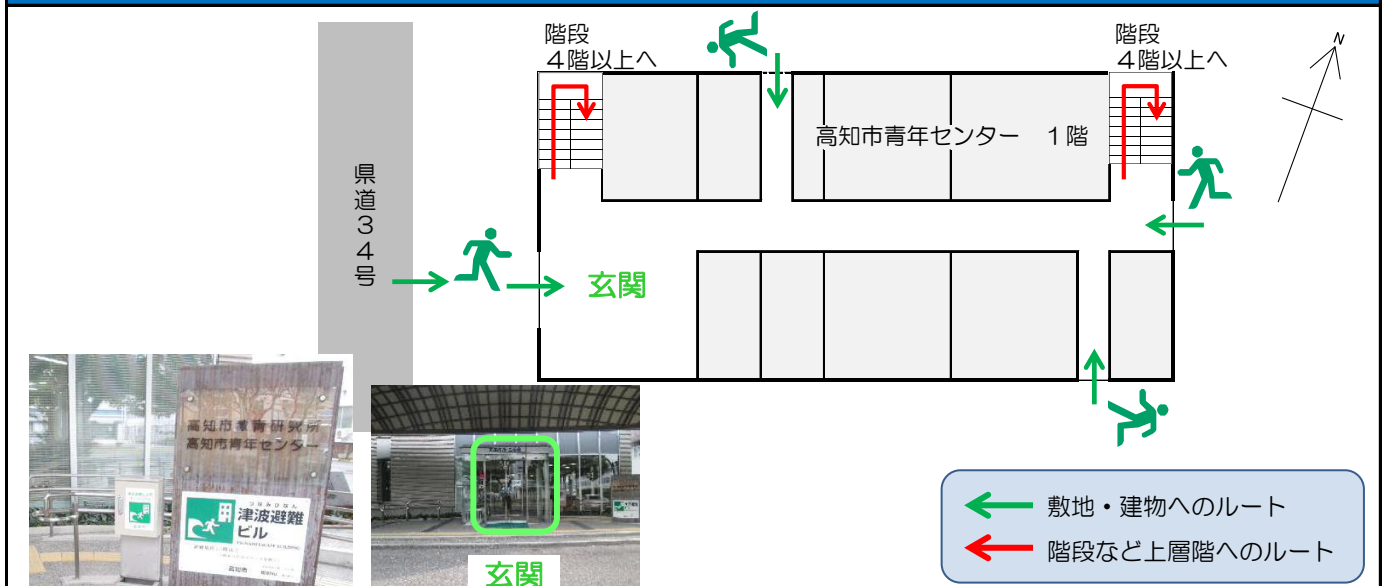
階段
４階以上へ

階段
４階以上へ

N

高知市青年センター　１階

県道３４号

玄関

高知市教育研究所
高知市青年センター

つなみひなん
津波避難ビル
TSUNAMI EVACUATION BUILDING

高知市

玄関

敷地・建物へのルート
階段など上層階へのルート